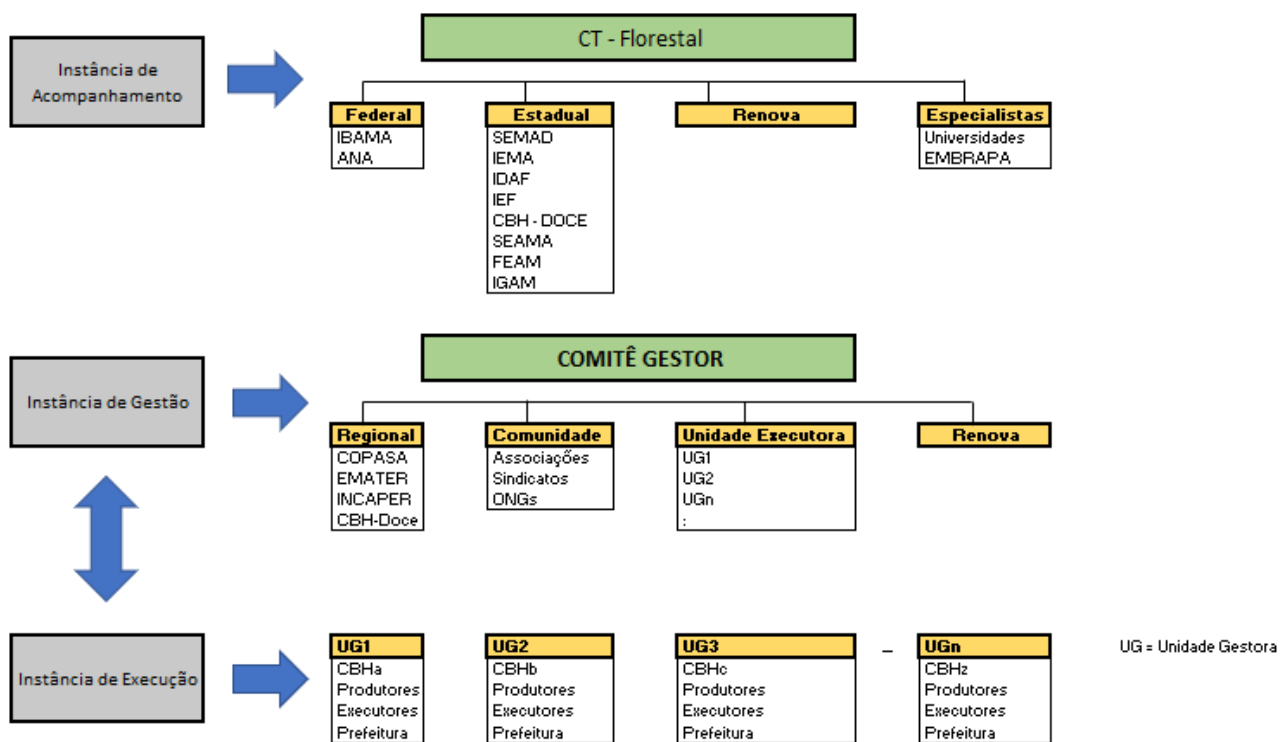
Instância de Acompanhamento

CT - Florestal

Federal
IBAMA
ANA

Estadual
SEMAD
IEMA
IDAF
IEF
CBH - DOCE
SEAMA
FEAM
IGAM

Renova

Especialistas
Universidades
EMBRAPA

Instância de Gestão

COMITÊ GESTOR

Regional
COPASA
EMATER
INCAPER
CBH-Doce

Comunidade
Associações
Sindicatos
ONGs

Unidade Executora
UG1
UG2
UGn
:

Renova

Instância de Execução

UG1
CBHa
Produtores
Executores
Prefeitura

UG2
CBHb
Produtores
Executores
Prefeitura

UG3
CBHc
Produtores
Executores
Prefeitura

_

UGn
CBHz
Produtores
Executores
Prefeitura

UG = Unidade Gestora